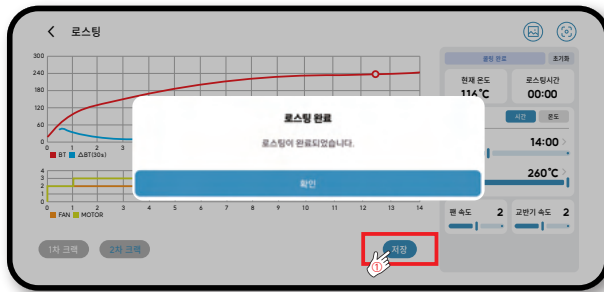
< 로스팅

300
240
180
120
60
0
0 1 2 3
BT ΔBT(30s)

4
3
2
1
0
0 1 2 3 4 5 6 7 8 9 10 11 12 13 14
FAN MOTOR

1차 크랙 2차 크랙

쿨링 완료 초기화
현재 온도 116°C
로스팅시간 00:00
시간 온도
14:00
260°C
팬 속도 2
교반기 속도 2

로스팅 완료
로스팅이 완료되었습니다.
확인

저장
①